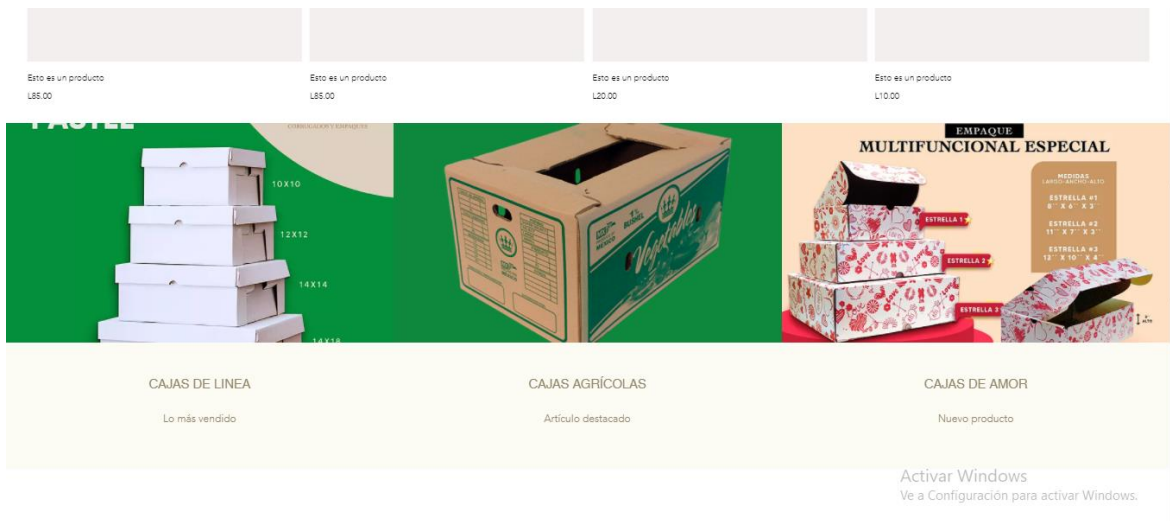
Esto es un producto
L85.00

Esto es un producto
L85.00

Esto es un producto
L20.00

Esto es un producto
L10.00

PASTEL
CORRUGADOS Y EMPAQUES
10X10
12X12
14X14
14X18

Vegetables

EMPAQUE
MULTIFUNCIONAL ESPECIAL
MEDIDAS
LARGO-ANCHO-ALTO
ESTRELLA #1
8" X 6" X 3"
ESTRELLA #2
11" X 7" X 3"
ESTRELLA #3
12" X 10" X 4"
ESTRELLA 1
ESTRELLA 2
ESTRELLA 3

CAJAS DE LINEA
Lo más vendido

CAJAS AGRÍCOLAS
Artículo destacado

CAJAS DE AMOR
Nuevo producto

Activar Windows
Ve a Configuración para activar Windows.